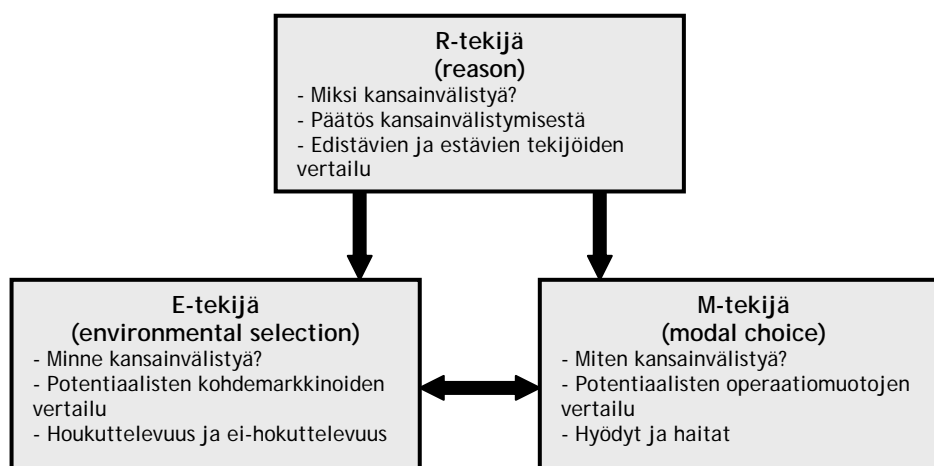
R-tekijä
(reason)
- Miksi kansainvälistyä?
- Päätös kansainvälistymisestä
- Edistävien ja estävien tekijöiden vertailu

E-tekijä
(environmental selection)
- Minne kansainvälistyä?
- Potentiaalisten kohdemarkkinoiden vertailu
- Houkuttelevuus ja ei-hokuttelevuus

M-tekijä
(modal choice)
- Miten kansainvälistyä?
- Potentiaalisten operaatiomuotojen vertailu
- Hyödyt ja haitat